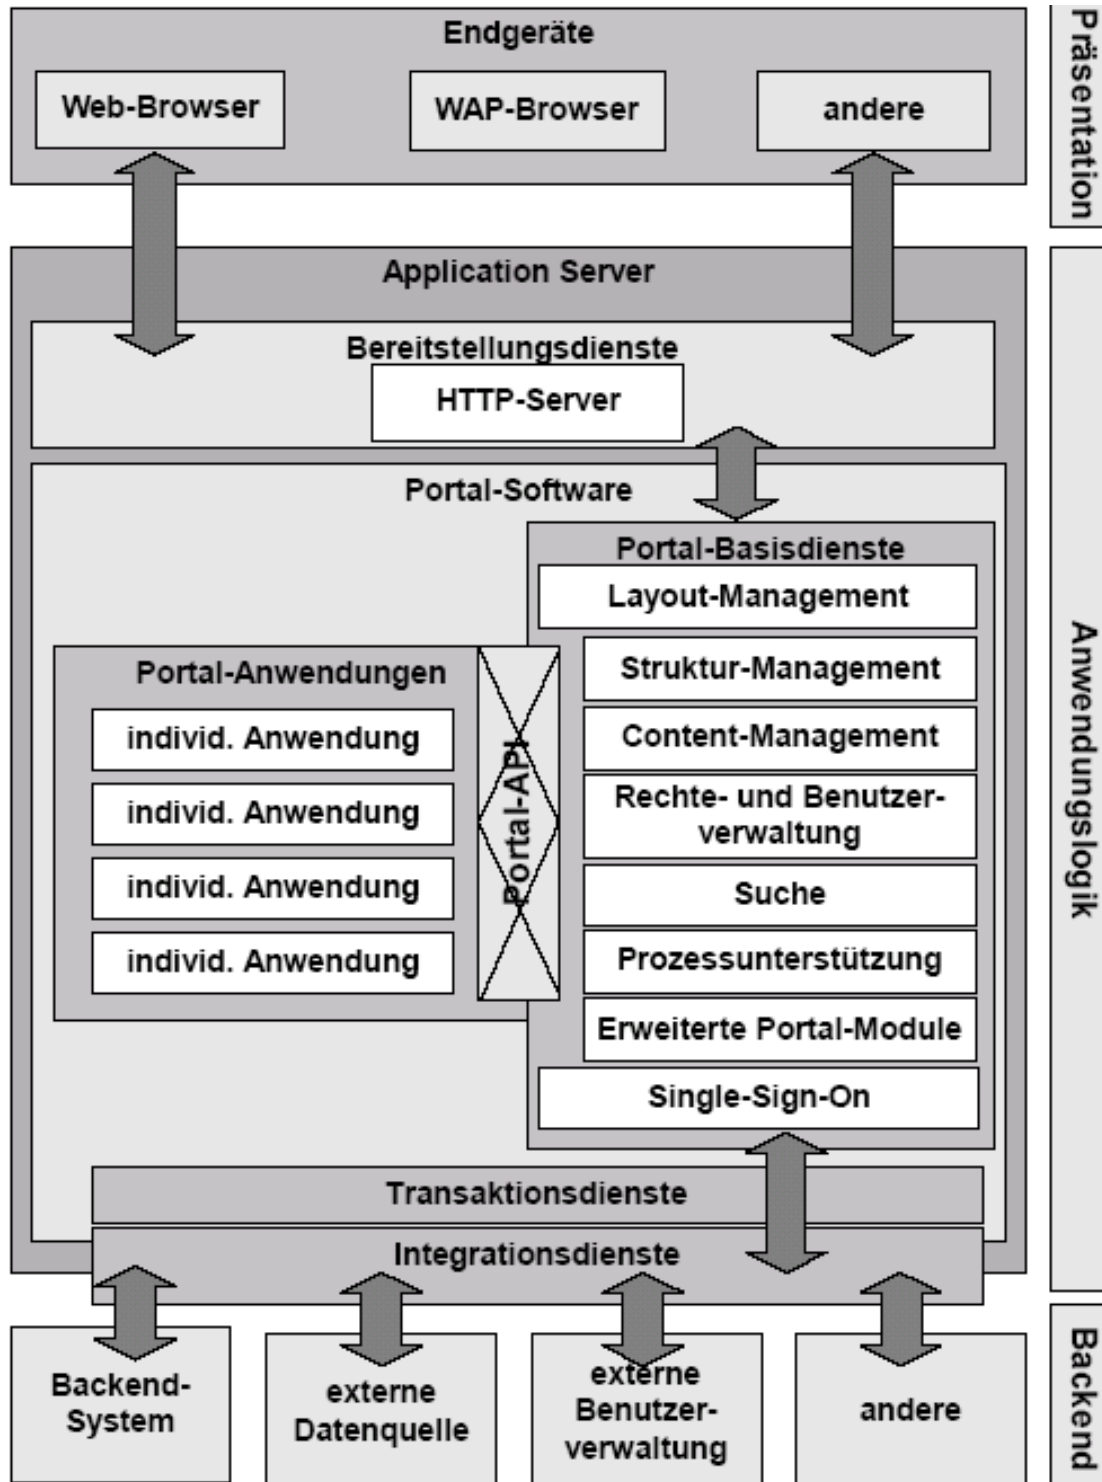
Endgeräte

Web-Browser

WAP-Browser

andere

Präsentation

Application Server

Bereitstellungsdienste

HTTP-Server

Portal-Software

Portal-Basisdienste

Layout-Management

Portal-Anwendungen

individ. Anwendung

individ. Anwendung

individ. Anwendung

individ. Anwendung

Portal-API

Struktur-Management

Content-Management

Rechte- und Benutzerverwaltung

Suche

Prozessunterstützung

Erweiterte Portal-Module

Single-Sign-On

Transaktionsdienste

Integrationsdienste

Anwendungslogik

Backend-System

externe Datenquelle

externe Benutzerverwaltung

andere

Backend